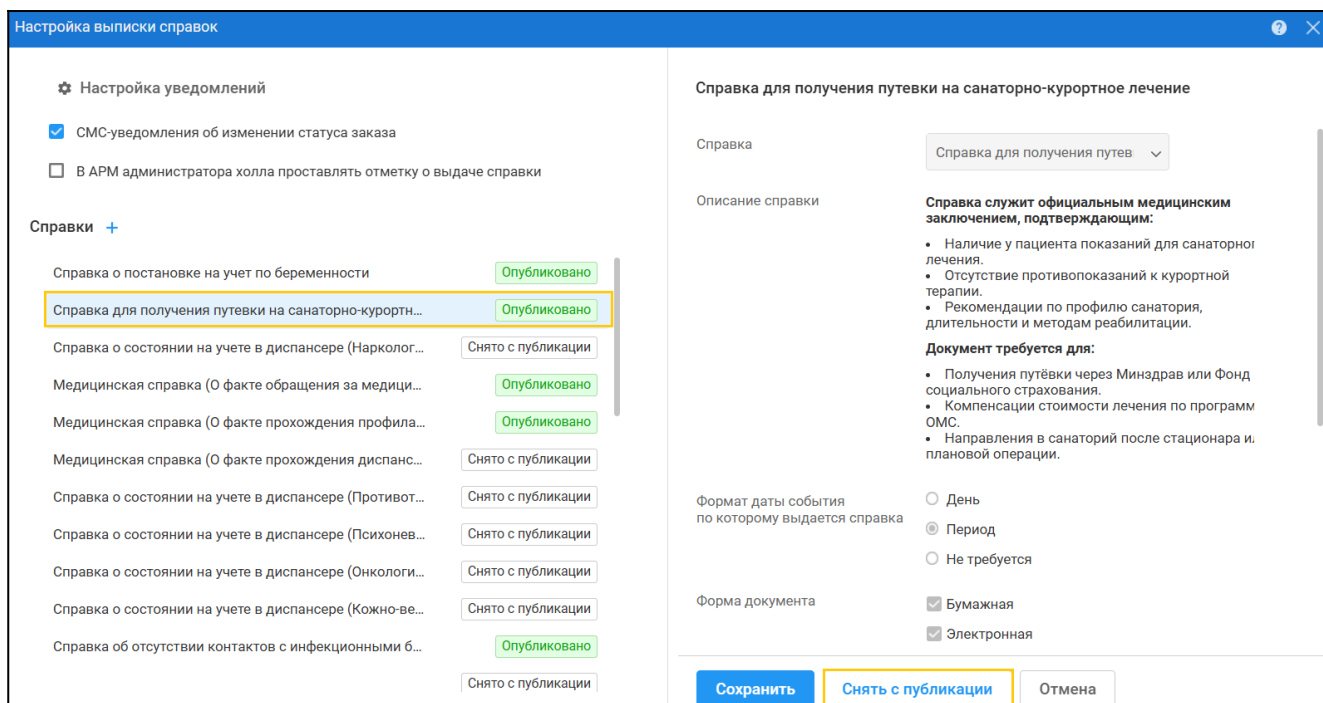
Настройка выписки справок

Настройка уведомлений

СМС-уведомления об изменении статуса заказа

В АРМ администратора холла проставлять отметку о выдаче справки

Справки +

Справка о постановке на учет по беременности Опубликовано

Справка для получения путевки на санаторно-курортн... Опубликовано

Справка о состоянии на учете в диспансере (Нарколог... Снято с публикации

Медицинская справка (О факте обращения за медици... Опубликовано

Медицинская справка (О факте прохождения профила... Опубликовано

Медицинская справка (О факте прохождения диспанс... Снято с публикации

Справка о состоянии на учете в диспансере (Противот... Снято с публикации

Справка о состоянии на учете в диспансере (Психонев... Снято с публикации

Справка о состоянии на учете в диспансере (Онкологи... Снято с публикации

Справка о состоянии на учете в диспансере (Кожно-ве... Снято с публикации

Справка об отсутствии контактов с инфекционными б... Опубликовано

Снято с публикации

Справка для получения путевки на санаторно-курортное лечение

Справка Справка для получения путев

Описание справки

Справка служит официальным медицинским заключением, подтверждающим:

• Наличие у пациента показаний для санаторно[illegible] лечения.
• Отсутствие противопоказаний к курортной терапии.
• Рекомендации по профилю санатория, длительности и методам реабилитации.

Документ требуется для:

• Получения путёвки через Минздрав или Фонд социального страхования.
• Компенсации стоимости лечения по программ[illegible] ОМС.
• Направления в санаторий после стационара и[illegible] плановой операции.

Формат даты события по которому выдается справка

День

Период

Не требуется

Форма документа

Бумажная

Электронная

Сохранить Снять с публикации Отмена